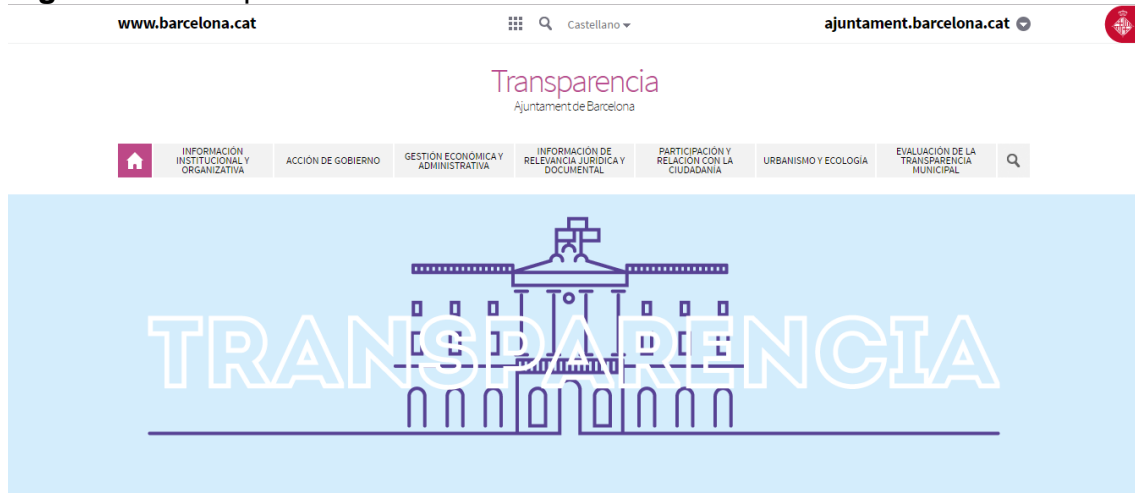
www.barcelona.cat

Castellano

ajuntament.barcelona.cat

Transparencia

Ajuntament de Barcelona

INFORMACIÓN INSTITUCIONAL Y ORGANIZATIVA

ACCIÓN DE GOBIERNO

GESTIÓN ECONÓMICA Y ADMINISTRATIVA

INFORMACIÓN DE RELEVANCIA JURÍDICA Y DOCUMENTAL

PARTICIPACIÓN Y RELACIÓN CON LA CIUDADANÍA

URBANISMO Y ECOLOGÍA

EVALUACIÓN DE LA TRANSPARENCIA MUNICIPAL

TRANSPARENCIA